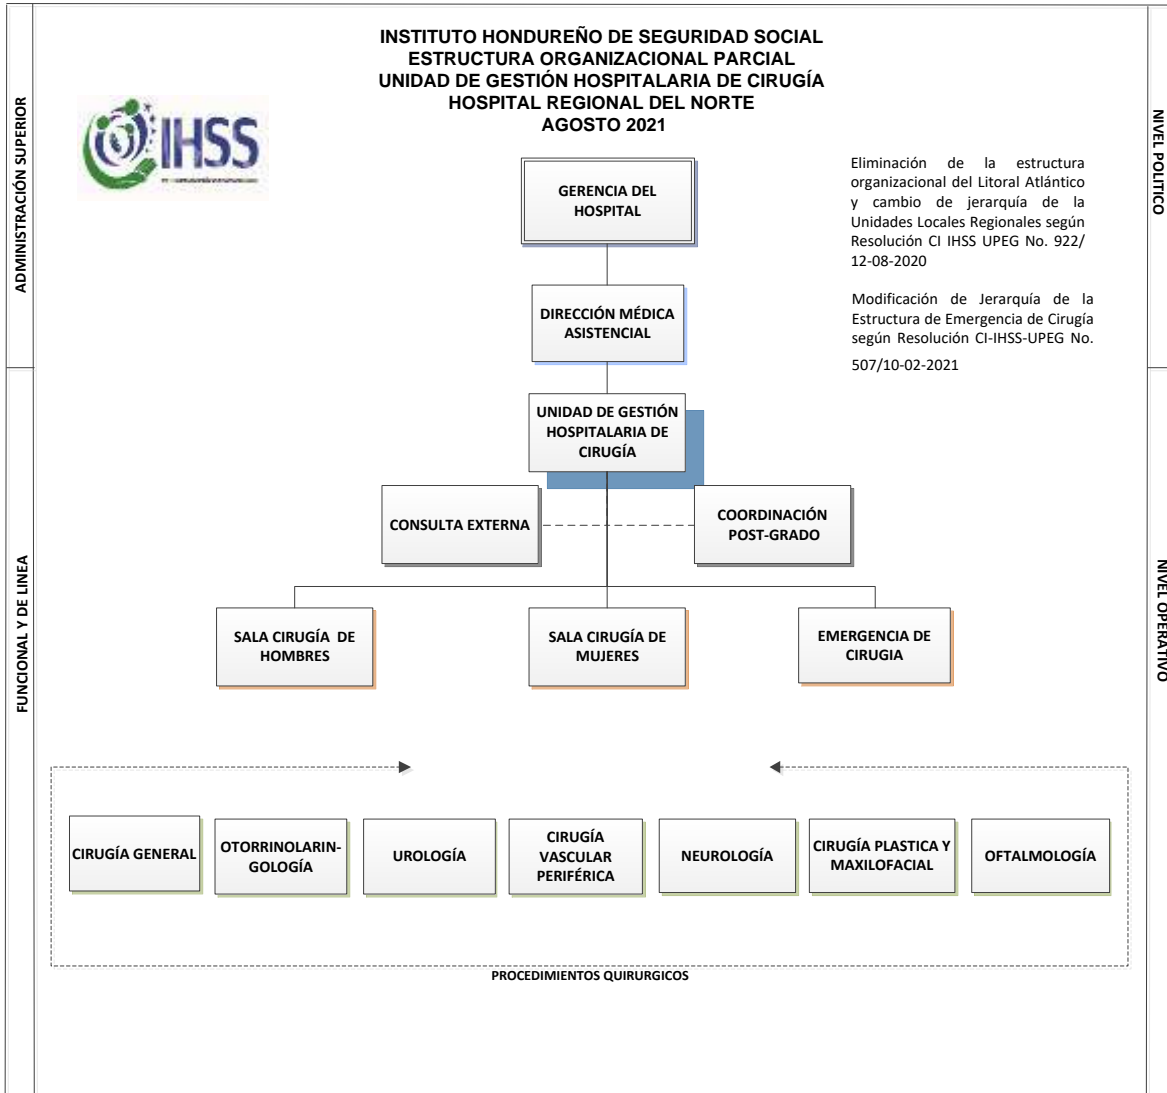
ADMINISTRACIÓN SUPERIOR

FUNCIONAL Y DE LINEA

NIVEL POLITICO

NIVEL OPERATIVO

INSTITUTO HONDUREÑO DE SEGURIDAD SOCIAL
ESTRUCTURA ORGANIZACIONAL PARCIAL
UNIDAD DE GESTIÓN HOSPITALARIA DE CIRUGÍA
HOSPITAL REGIONAL DEL NORTE
AGOSTO 2021

IHSS

Eliminación de la estructura organizacional del Litoral Atlántico y cambio de jerarquía de la Unidades Locales Regionales según Resolución CI IHSS UPEG No. 922/ 12-08-2020

Modificación de Jerarquía de la Estructura de Emergencia de Cirugía según Resolución CI-IHSS-UPEG No. 507/10-02-2021

GERENCIA DEL HOSPITAL

DIRECCIÓN MÉDICA ASISTENCIAL

UNIDAD DE GESTIÓN HOSPITALARIA DE CIRUGÍA

CONSULTA EXTERNA

COORDINACIÓN POST-GRADO

SALA CIRUGÍA DE HOMBRES

SALA CIRUGÍA DE MUJERES

EMERGENCIA DE CIRUGIA

CIRUGÍA GENERAL

OTORRINOLARINGOLOGÍA

UROLOGÍA

CIRUGÍA VASCULAR PERIFÉRICA

NEUROLOGÍA

CIRUGÍA PLASTICA Y MAXILOFACIAL

OFTALMOLOGÍA

PROCEDIMIENTOS QUIRURGICOS